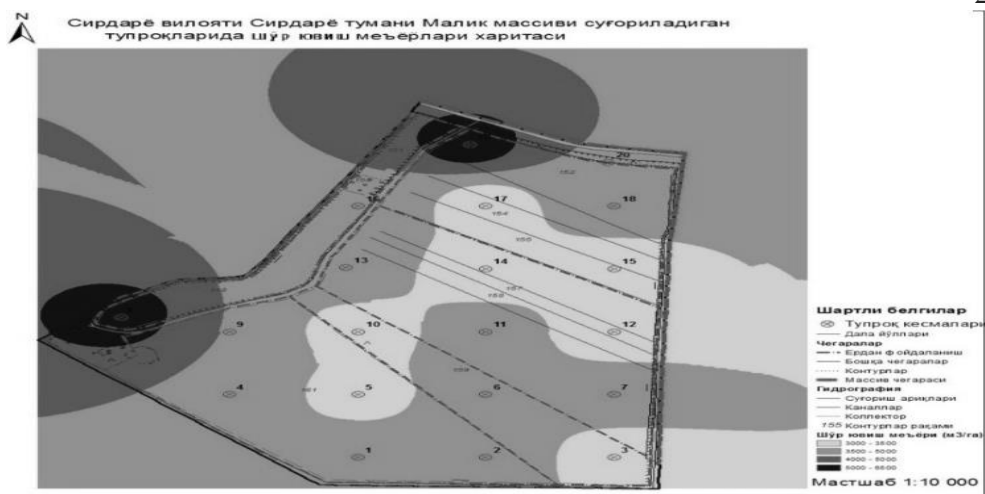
N

Сирдарё вилояти Сирдарё тумани Малик массиви суғориладиган тупроқларида шўр ювиш меъёрлари харитаси

20
152
17
18
154
155
14
13
15
157
158
10
11
12
9
4
5
6
7
151
153
1
2
3

Шартли белгилар
Тупроқ кесмалари
Дала йўллари
Чегаралар
Ердан фойдаланиш
Бошқа чегаралар
Контурлар
Массив чегараси
Гидрография
Суғориш ариқлари
Каналлар
Коллектор
155 Контурлар рақами
Шўр ювиш меъёри (м3/га)
3000 - 3500
3500 - 5000
4000 - 5000
5000 - 6500

Масштаб 1:10 000